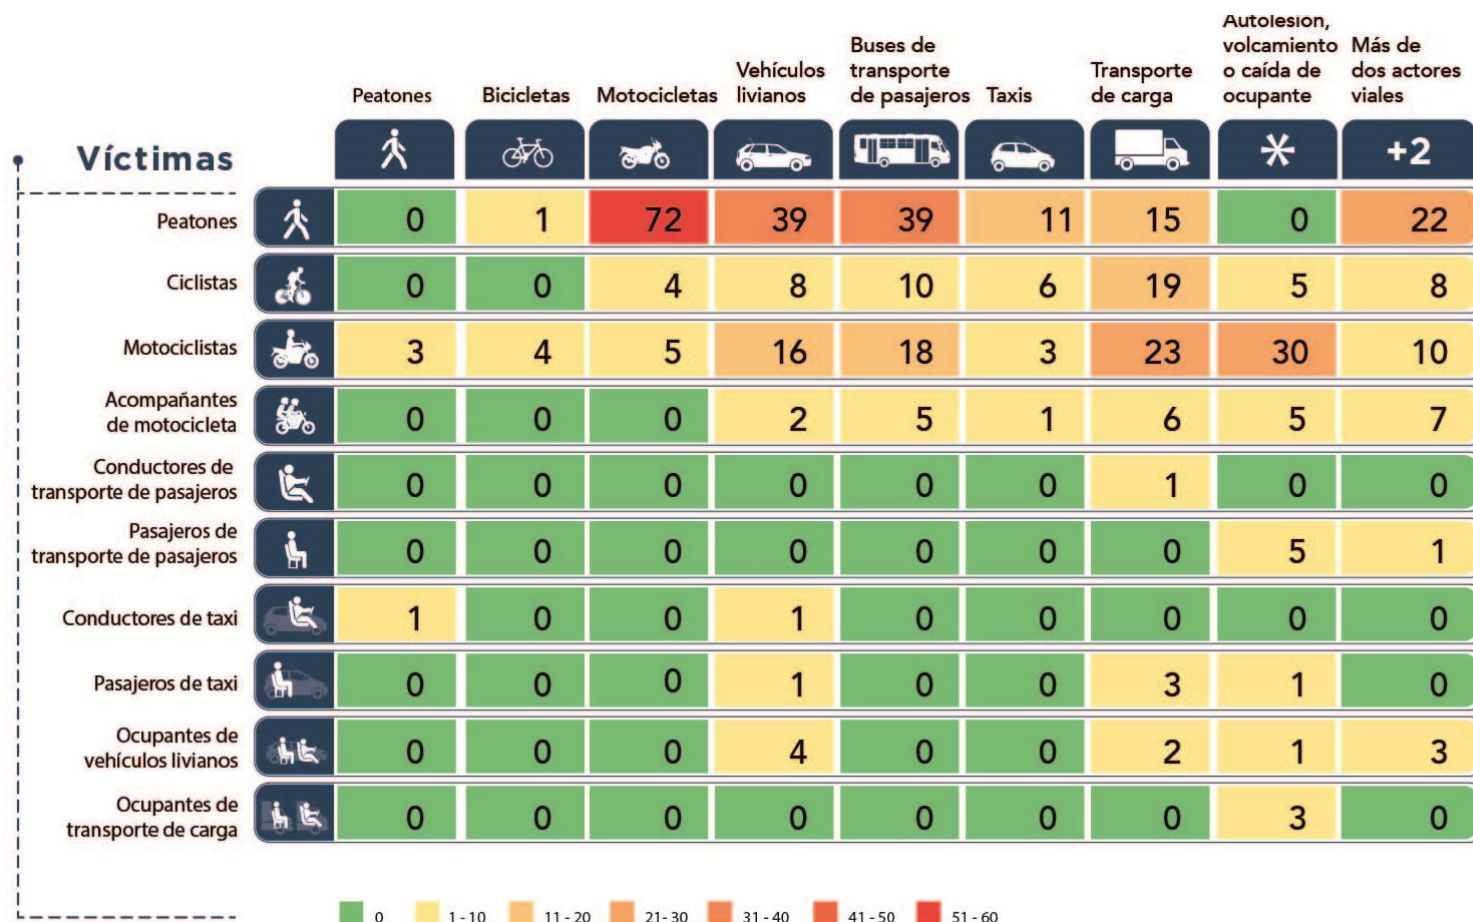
| Víctimas | Peatones | Bicicletas | Motocicletas | Vehículos livianos | Buses de transporte de pasajeros | Taxis | Transporte de carga | Autolesión, volcamiento o caída de ocupante | Más de dos actores viales |
|---|---|---|---|---|---|---|---|---|---|
| | | | | | | | | | +2 |
| Peatones | 0 | 1 | 72 | 39 | 39 | 11 | 15 | 0 | 22 |
| Ciclistas | 0 | 0 | 4 | 8 | 10 | 6 | 19 | 5 | 8 |
| Motociclistas | 3 | 4 | 5 | 16 | 18 | 3 | 23 | 30 | 10 |
| Acompañantes de motocicleta | 0 | 0 | 0 | 2 | 5 | 1 | 6 | 5 | 7 |
| Conductores de transporte de pasajeros | 0 | 0 | 0 | 0 | 0 | 0 | 1 | 0 | 0 |
| Pasajeros de transporte de pasajeros | 0 | 0 | 0 | 0 | 0 | 0 | 0 | 5 | 1 |
| Conductores de taxi | 1 | 0 | 0 | 1 | 0 | 0 | 0 | 0 | 0 |
| Pasajeros de taxi | 0 | 0 | 0 | 1 | 0 | 0 | 3 | 1 | 0 |
| Ocupantes de vehículos livianos | 0 | 0 | 0 | 4 | 0 | 0 | 2 | 1 | 3 |
| Ocupantes de transporte de carga | 0 | 0 | 0 | 0 | 0 | 0 | 0 | 3 | 0 |

0 1 - 10 11 - 20 21 - 30 31 - 40 41 - 50 51 - 60